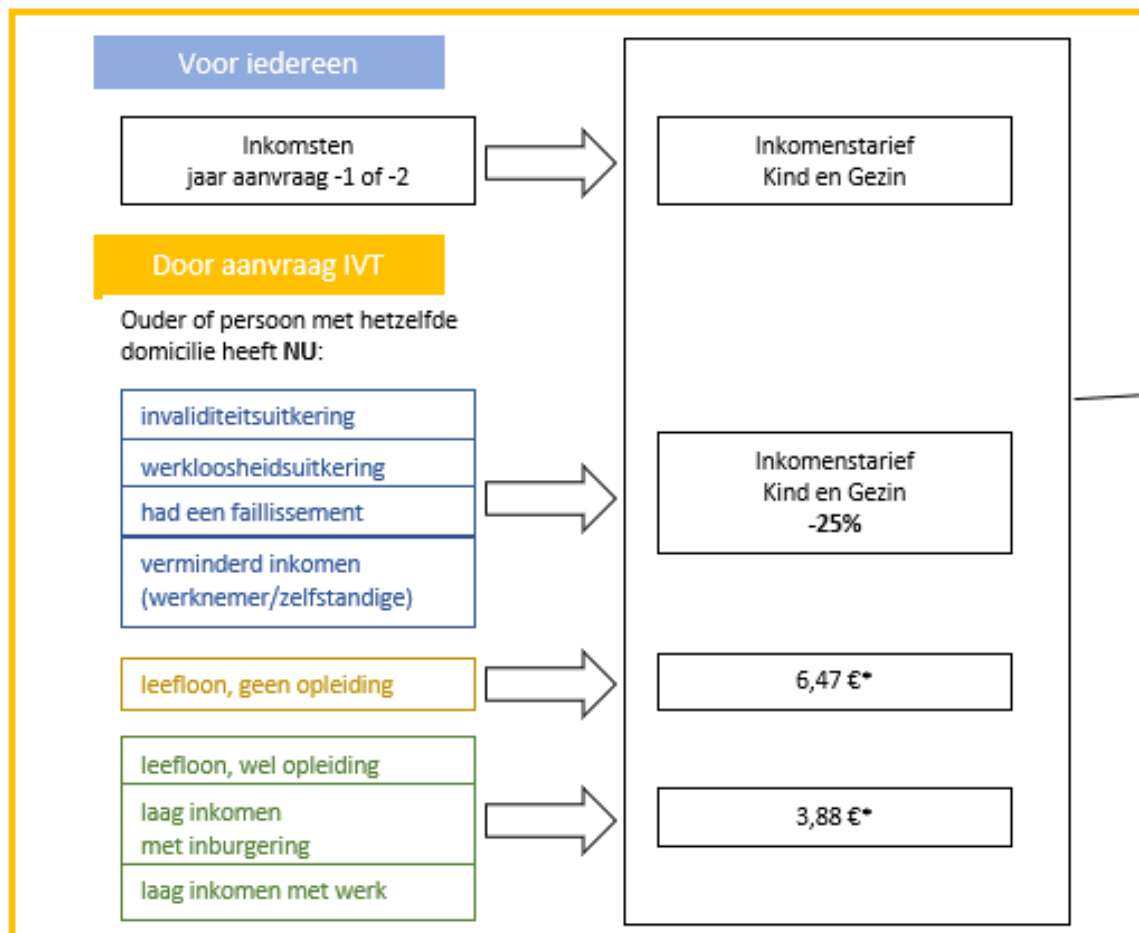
Voor iedereen

Inkomsten
jaar aanvraag -1 of -2

Inkomenstarief
Kind en Gezin

Door aanvraag IVT

Ouder of persoon met hetzelfde domicilie heeft **NU**:

invaliditeitsuitkering

werkloosheidsuitkering

had een faillissement

verminderd inkomen (werknemer/zelfstandige)

Inkomenstarief
Kind en Gezin
-25%

leefloon, geen opleiding

6,47 €*

leefloon, wel opleiding

laag inkomen met inburgering

laag inkomen met werk

3,88 €*